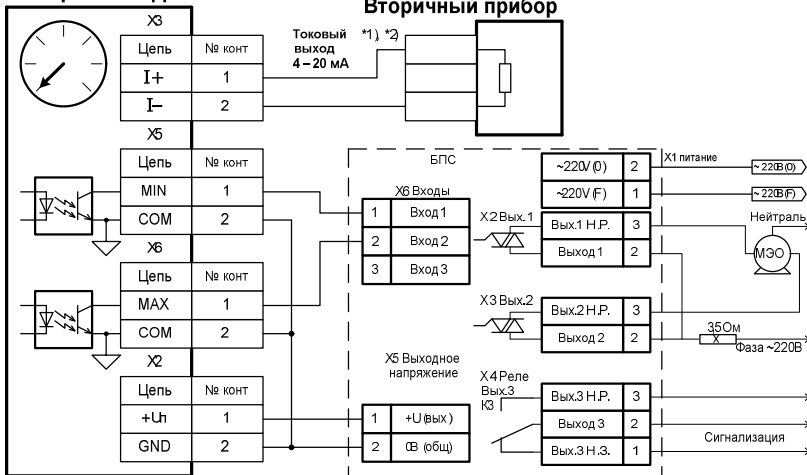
Вторичный прибор

X3

| Цепь | № конт |
|---|---|
| I+ | 1 |
| I– | 2 |

Токовый выход 4 – 20 мА

*1) *2)

X5

| Цепь | № конт |
|---|---|
| MIN | 1 |
| COM | 2 |

X6

| Цепь | № конт |
|---|---|
| MAX | 1 |
| COM | 2 |

X2

| Цепь | № конт |
|---|---|
| +Uп | 1 |
| GND | 2 |

БПС

X6 Входы

| 1 | Вход 1 |
|---|---|
| 2 | Вход 2 |
| 3 | Вход 3 |

| ~220V (0) | 2 |
|---|---|
| ~220V (F) | 1 |

X1 питание

~220В (0)

~220В (F)

X2 Вых.1

| Вых.1 Н.Р. | 3 |
|---|---|
| Выход 1 | 2 |

Нейтраль

МЭО

X3 Вых.2

| Вых.2 Н.Р. | 3 |
|---|---|
| Выход 2 | 2 |

35Ом

Фаза ~220В

X5 Выходное напряжение

| 1 | +U (вых) |
|---|---|
| 2 | 0В (общ) |

X4 Реле Вых.3

К3

| Вых.3 Н.Р. | 3 |
|---|---|
| Выход 3 | 2 |
| Вых.3 Н.З. | 1 |

Сигнализация